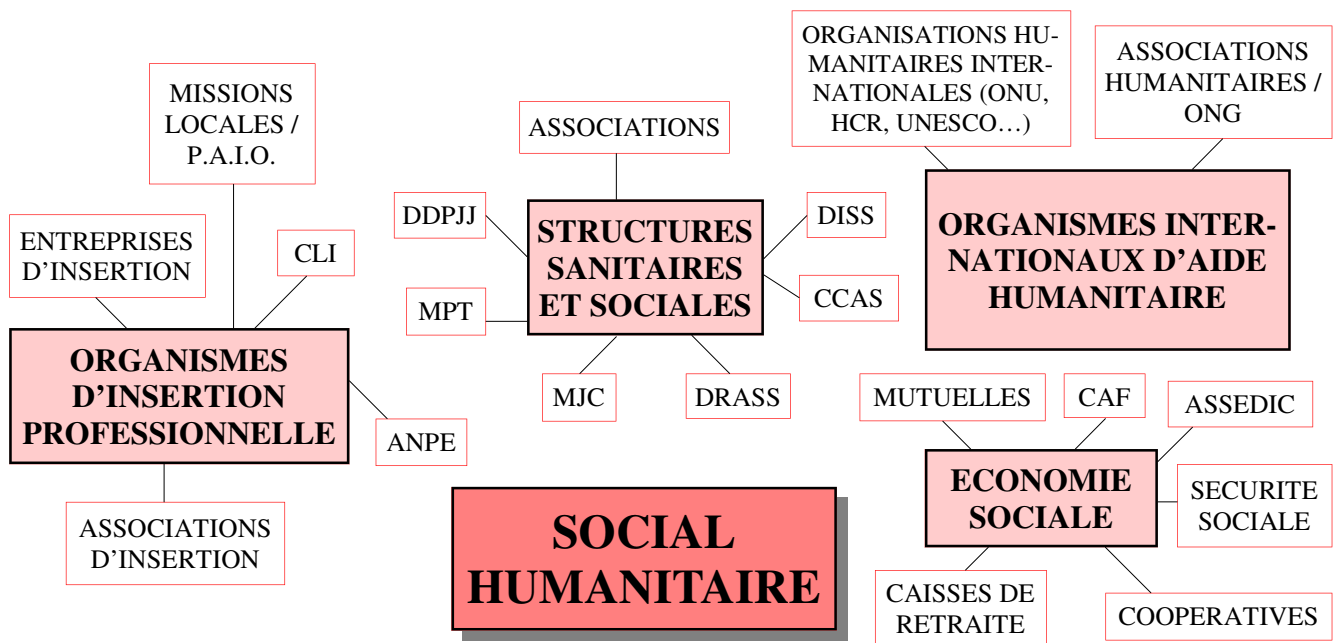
MISSIONS LOCALES / P.A.I.O.

ENTREPRISES D'INSERTION

CLI

ORGANISMES D'INSERTION PROFESSIONNELLE

ANPE

ASSOCIATIONS D'INSERTION

ASSOCIATIONS

DDPJJ

STRUCTURES SANITAIRES ET SOCIALES

DISS

CCAS

MPT

MJC

DRASS

ORGANISATIONS HUMANITAIRES INTERNATIONALES (ONU, HCR, UNESCO…)

ASSOCIATIONS HUMANITAIRES / ONG

ORGANISMES INTERNATIONAUX D'AIDE HUMANITAIRE

MUTUELLES

CAF

ASSEDIC

ECONOMIE SOCIALE

SECURITE SOCIALE

CAISSES DE RETRAITE

COOPERATIVES

SOCIAL HUMANITAIRE